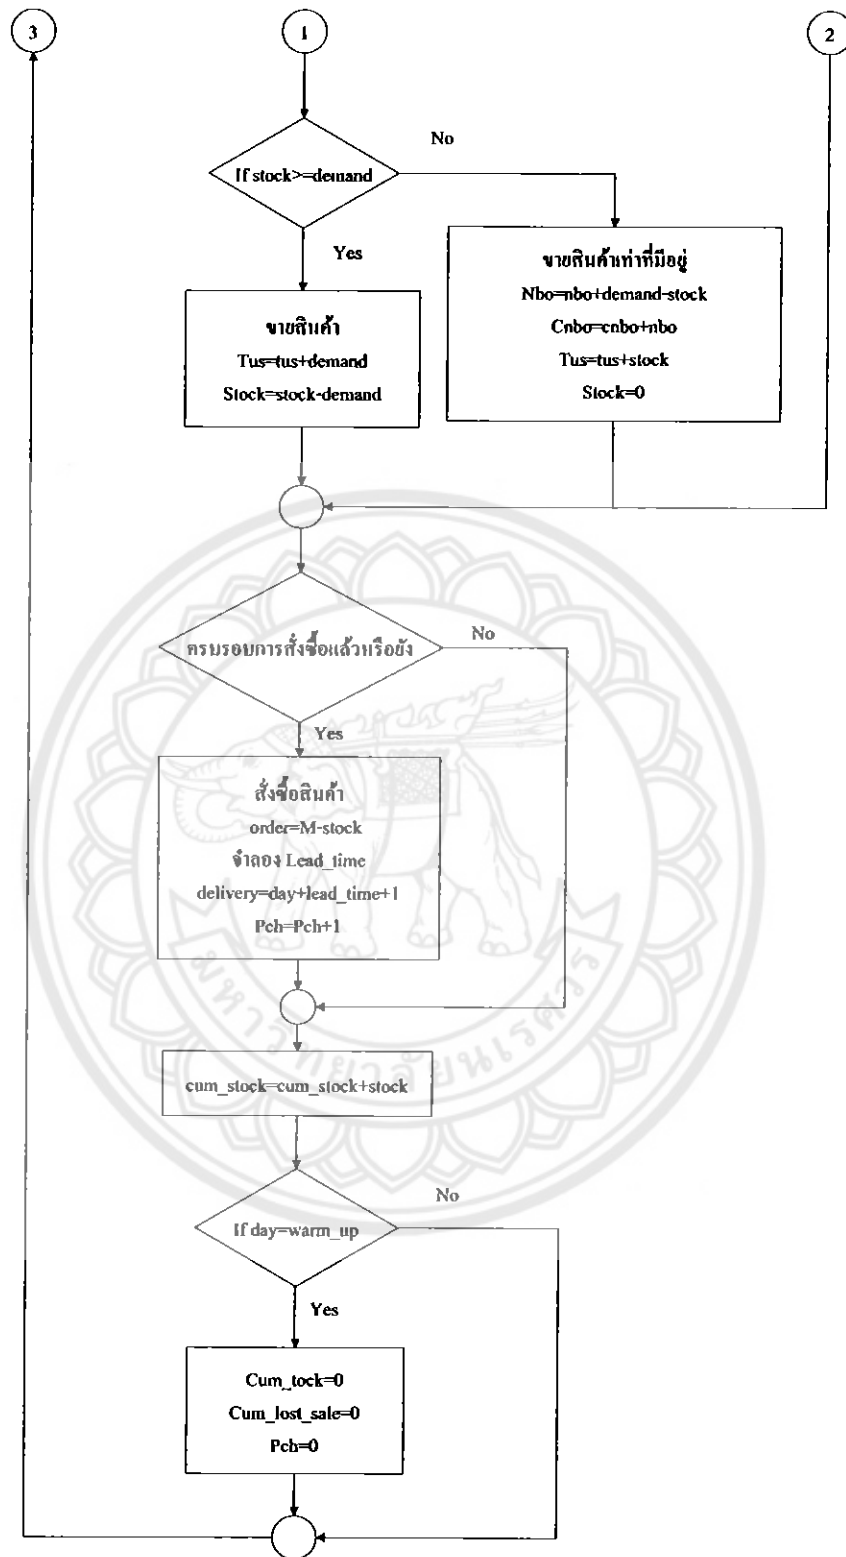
3

1

2

If stock>=demand

No

Yes

ขายสินค้า
Tus=tus+demand
Stock=stock-demand

ขายสินค้าเท่าที่มีอยู่
Nbo=nbo+demand-stock
Cnbo=cnbo+nbo
Tus=tus+stock
Stock=0

ครบรอบการสั่งซื้อแล้วหรือยัง

No

Yes

สั่งซื้อสินค้า
order=M-stock
จำลอง Lead_time
delivery=day+lead_time+1
Pch=Pch+1

cum_stock=cum_stock+stock

If day=warm_up

No

Yes

Cum_tock=0
Cum_lost_sale=0
Pch=0